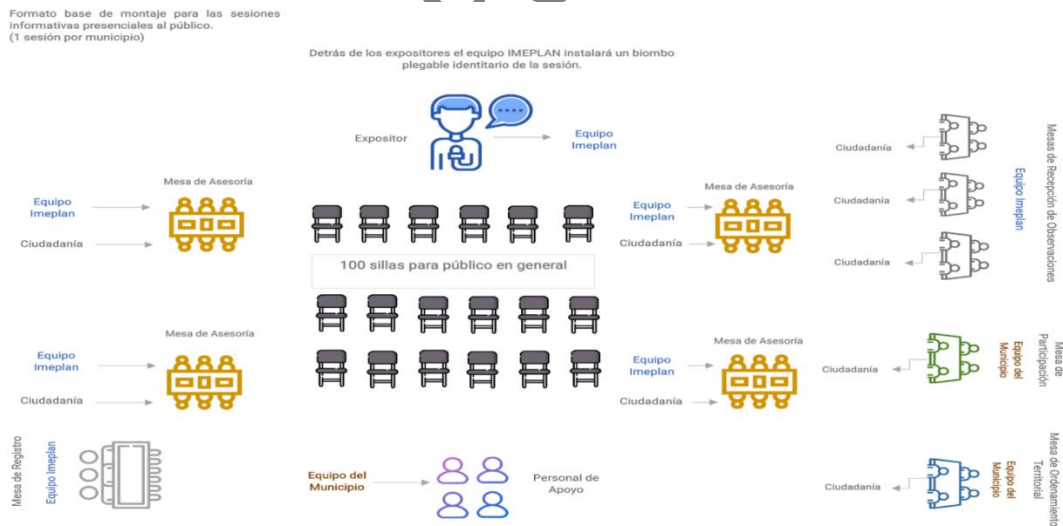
Formato base de montaje para las sesiones informativas presenciales al público.
(1 sesión por municipio)

Detrás de los expositores el equipo IMEPLAN instalará un biombo plegable identitario de la sesión.

Expositor

Equipo Imeplan

Mesa de Asesoría

Equipo Imeplan

Ciudadanía

Mesa de Asesoría

Equipo Imeplan

Ciudadanía

100 sillas para público en general

Mesa de Asesoría

Equipo Imeplan

Ciudadanía

Mesa de Asesoría

Equipo Imeplan

Ciudadanía

Ciudadanía

Ciudadanía

Ciudadanía

Equipo Imeplan

Mesas de Recepción de Observaciones

Ciudadanía

Equipo del Municipio

Mesa de Participación

Mesa de Registro

Equipo Imeplan

Equipo del Municipio

Personal de Apoyo

Ciudadanía

Equipo del Municipio

Mesa de Ordenamiento Territorial